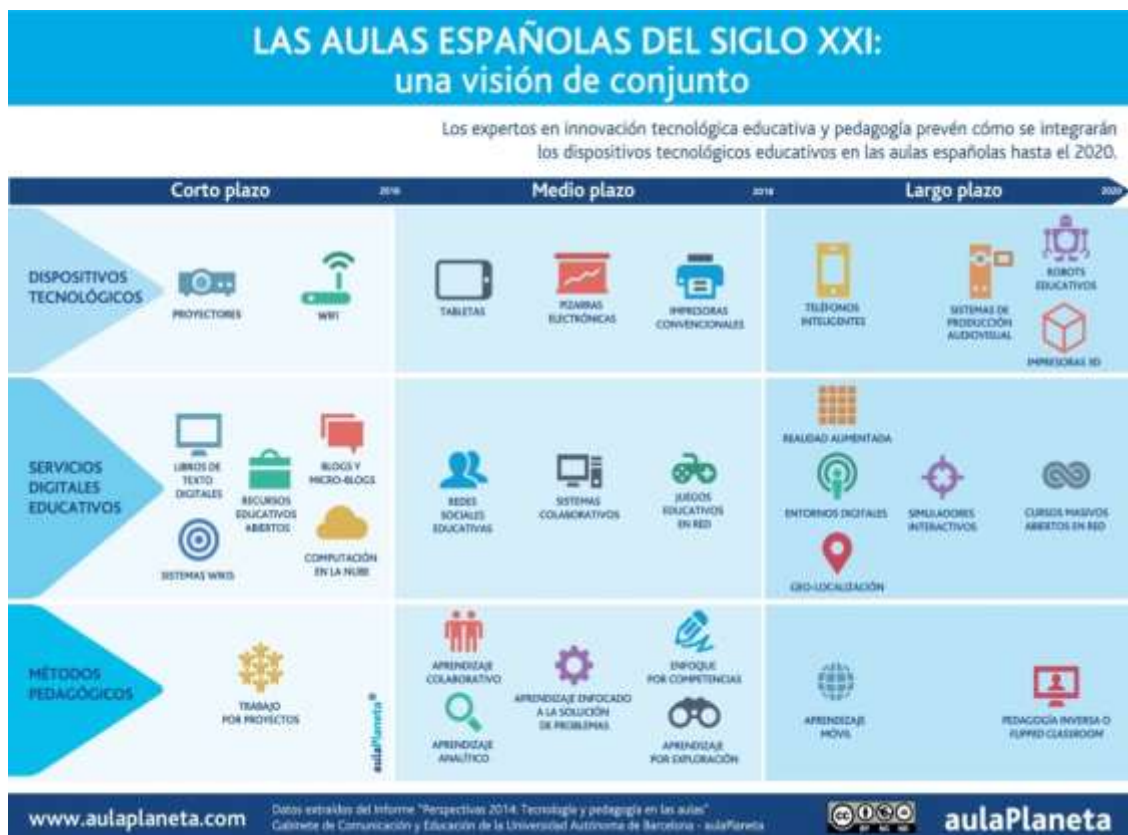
LAS AULAS ESPAÑOLAS DEL SIGLO XXI:
una visión de conjunto

Los expertos en innovación tecnológica educativa y pedagogía prevén cómo se integrarán los dispositivos tecnológicos educativos en las aulas españolas hasta el 2020.

Corto plazo 2016 Medio plazo 2018 Largo plazo 2020

DISPOSITIVOS TECNOLÓGICOS

PROYECTORES
WIFI
TABLETAS
PIZARRAS ELECTRÓNICAS
IMPRESORAS CONVENCIONALES
TELÉFONOS INTELIGENTES
SISTEMAS DE PRODUCCIÓN AUDIOVISUAL
ROBOTS EDUCATIVOS
IMPRESORAS 3D

SERVICIOS DIGITALES EDUCATIVOS

LIBROS DE TEXTO DIGITALES
RECURSOS EDUCATIVOS ABIERTOS
BLOGS Y MICRO-BLOGS
SISTEMAS WIKIS
COMPUTACIÓN EN LA NUBE
REDES SOCIALES EDUCATIVAS
SISTEMAS COLABORATIVOS
JUEGOS EDUCATIVOS EN RED
REALIDAD AUMENTADA
ENTORNOS DIGITALES
SIMULADORES INTERACTIVOS
CURSOS MASIVOS ABIERTOS EN RED
GEO-LOCALIZACIÓN

MÉTODOS PEDAGÓGICOS

TRABAJO POR PROYECTOS
aulaPlaneta
APRENDIZAJE COLABORATIVO
APRENDIZAJE ENFOCADO A LA SOLUCIÓN DE PROBLEMAS
ENFOQUE POR COMPETENCIAS
APRENDIZAJE ANALÍTICO
APRENDIZAJE POR EXPLORACIÓN
APRENDIZAJE MÓVIL
PEDAGOGÍA INVERSA O FLIPPED CLASSROOM

www.aulaplaneta.com
Datos extraídos del Informe "Perspectivas 2014: Tecnología y pedagogía en las aulas"
Gabinete de Comunicación y Educación de la Universidad Autónoma de Barcelona - aulaPlaneta
aulaPlaneta